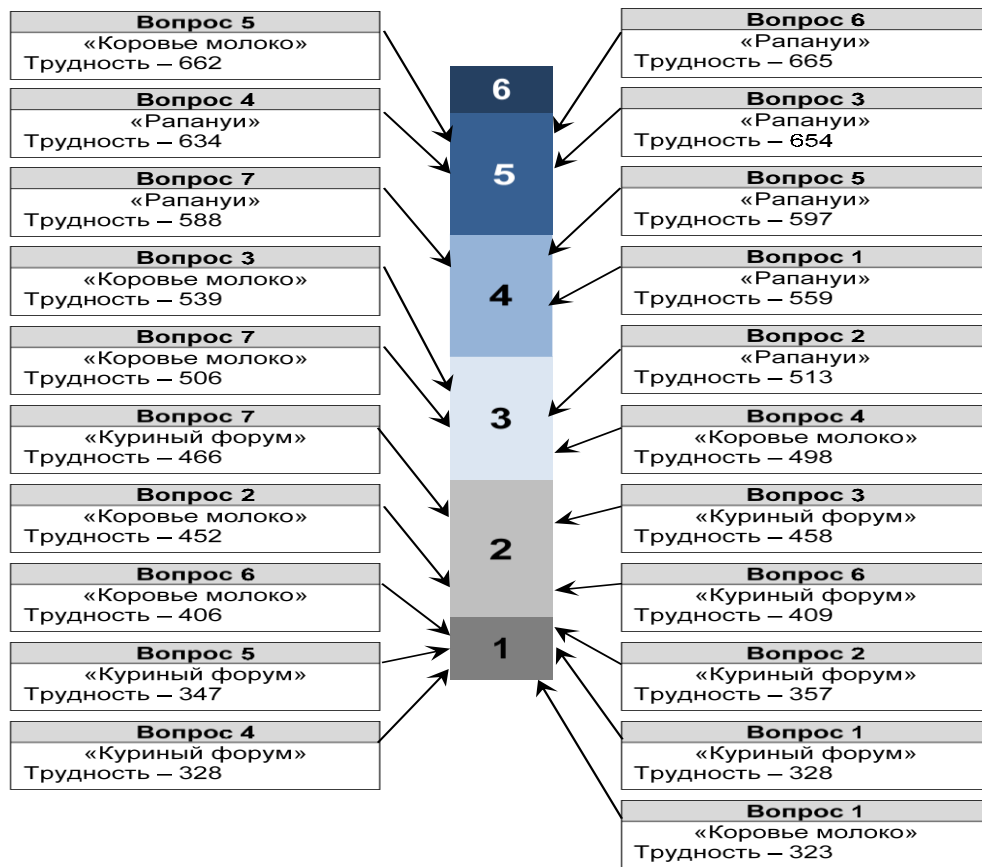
Вопрос 5
«Коровье молоко»
Трудность – 662

Вопрос 4
«Рапануи»
Трудность – 634

Вопрос 7
«Рапануи»
Трудность – 588

Вопрос 3
«Коровье молоко»
Трудность – 539

Вопрос 7
«Коровье молоко»
Трудность – 506

Вопрос 7
«Куриный форум»
Трудность – 466

Вопрос 2
«Коровье молоко»
Трудность – 452

Вопрос 6
«Коровье молоко»
Трудность – 406

Вопрос 5
«Куриный форум»
Трудность – 347

Вопрос 4
«Куриный форум»
Трудность – 328

6
5
4
3
2
1

Вопрос 6
«Рапануи»
Трудность – 665

Вопрос 3
«Рапануи»
Трудность – 654

Вопрос 5
«Рапануи»
Трудность – 597

Вопрос 1
«Рапануи»
Трудность – 559

Вопрос 2
«Рапануи»
Трудность – 513

Вопрос 4
«Коровье молоко»
Трудность – 498

Вопрос 3
«Куриный форум»
Трудность – 458

Вопрос 6
«Куриный форум»
Трудность – 409

Вопрос 2
«Куриный форум»
Трудность – 357

Вопрос 1
«Куриный форум»
Трудность – 328

Вопрос 1
«Коровье молоко»
Трудность – 323